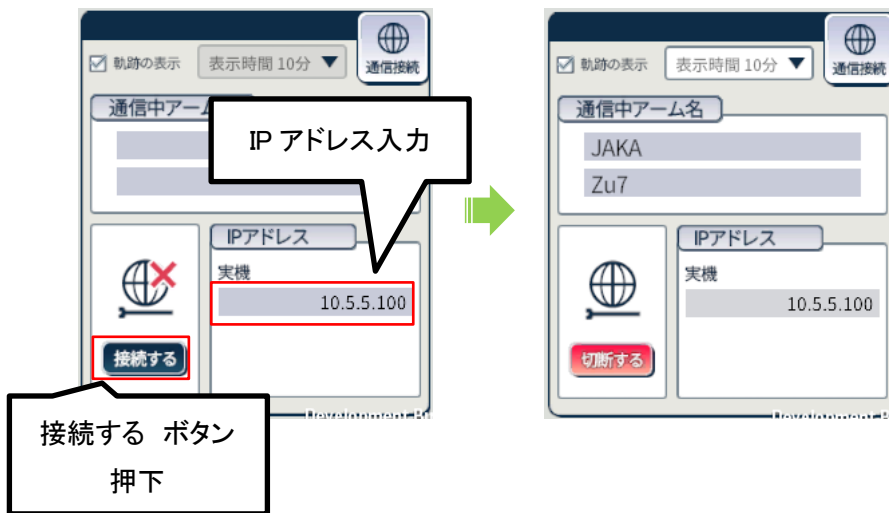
☑ 軌跡の表示 表示時間 10分 ▼ 通信接続

通信中アーム

IP アドレス入力

IPアドレス

実機

10.5.5.100

接続する

接続する ボタン 押下

Development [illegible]

☑ 軌跡の表示 表示時間 10分 ▼ 通信接続

通信中アーム名

JAKA

Zu7

IPアドレス

実機

10.5.5.100

切断する

Development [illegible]